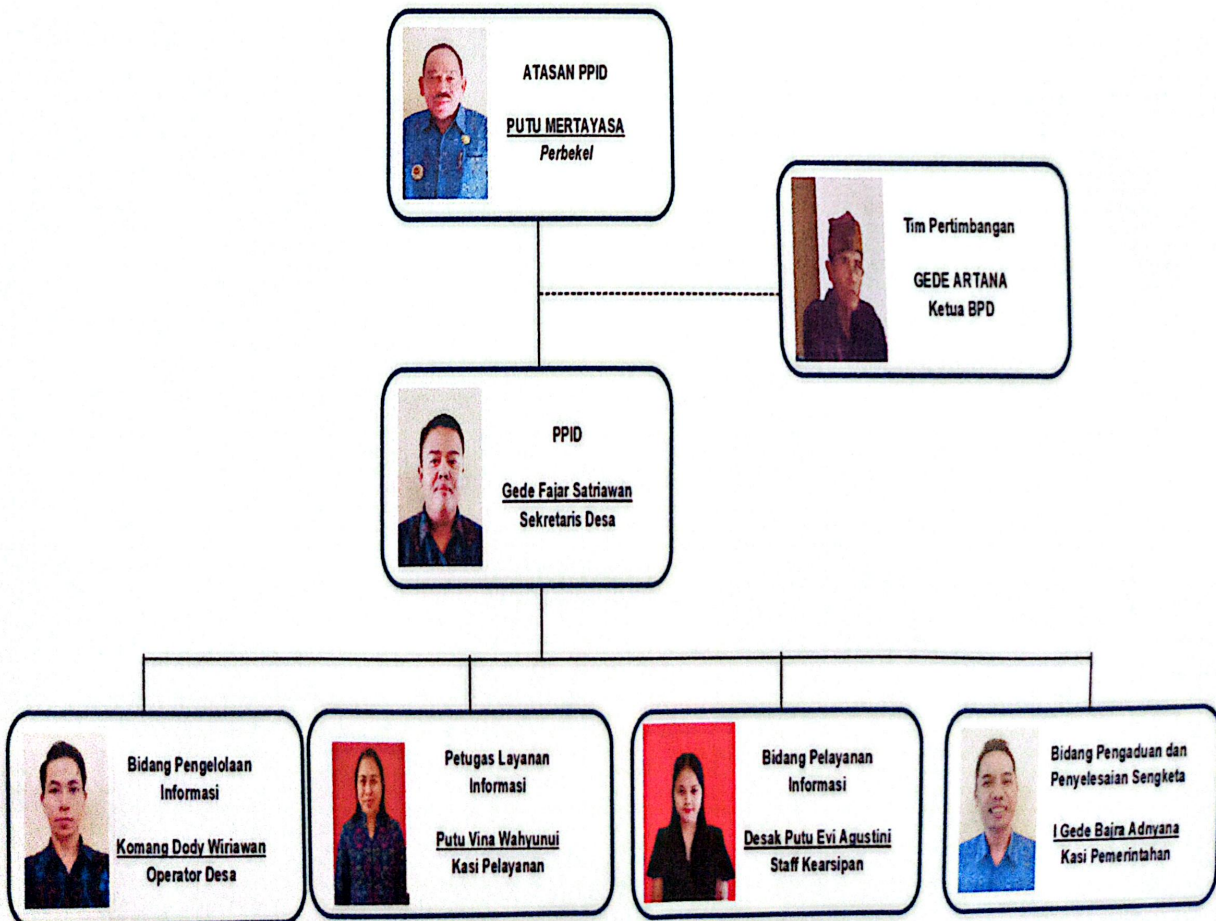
ATASAN PPID

PUTU MERTAYASA
Perbekel

Tim Pertimbangan

GEDE ARTANA
Ketua BPD

PPID

Gede Fajar Satriawan
Sekretaris Desa

Bidang Pengelolaan Informasi

Komang Dody Wiriawan
Operator Desa

Petugas Layanan Informasi

Putu Vina Wahyunui
Kasi Pelayanan

Bidang Pelayanan Informasi

Desak Putu Evi Agustini
Staff Kearsipan

Bidang Pengaduan dan Penyelesaian Sengketa

I Gede Bajra Adnyana
Kasi Pemerintahan